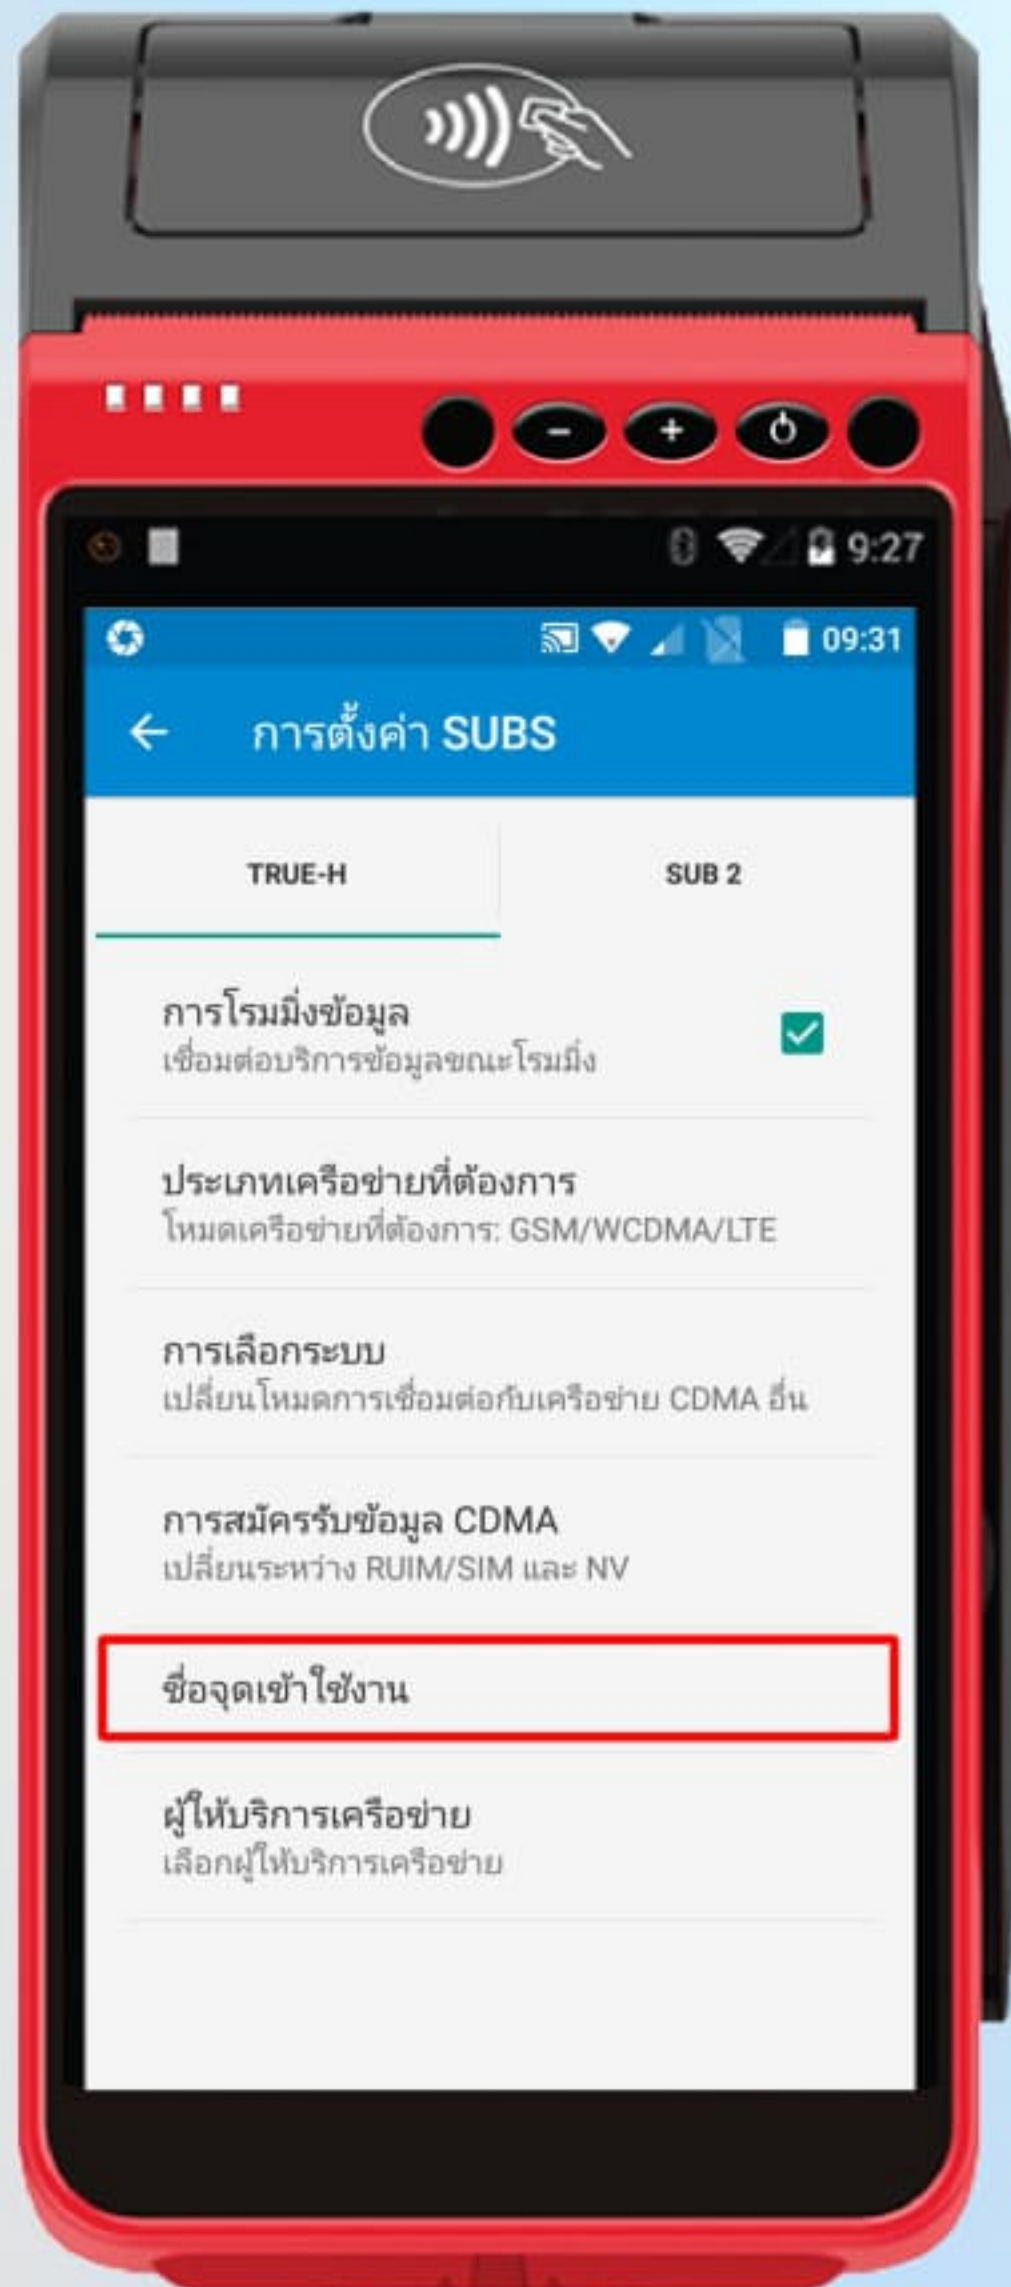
9:27

09:31

การตั้งค่า SUBS

TRUE-H

SUB 2

การโรมมิ่งข้อมูล
เชื่อมต่อบริการข้อมูลขณะโรมมิ่ง

ประเภทเครือข่ายที่ต้องการ
โหมดเครือข่ายที่ต้องการ: GSM/WCDMA/LTE

การเลือกระบบ
เปลี่ยนโหมดการเชื่อมต่อกับเครือข่าย CDMA อื่น

การสมัครรับข้อมูล CDMA
เปลี่ยนระหว่าง RUIM/SIM และ NV

ชื่อจุดเข้าใช้งาน

ผู้ให้บริการเครือข่าย
เลือกผู้ให้บริการเครือข่าย